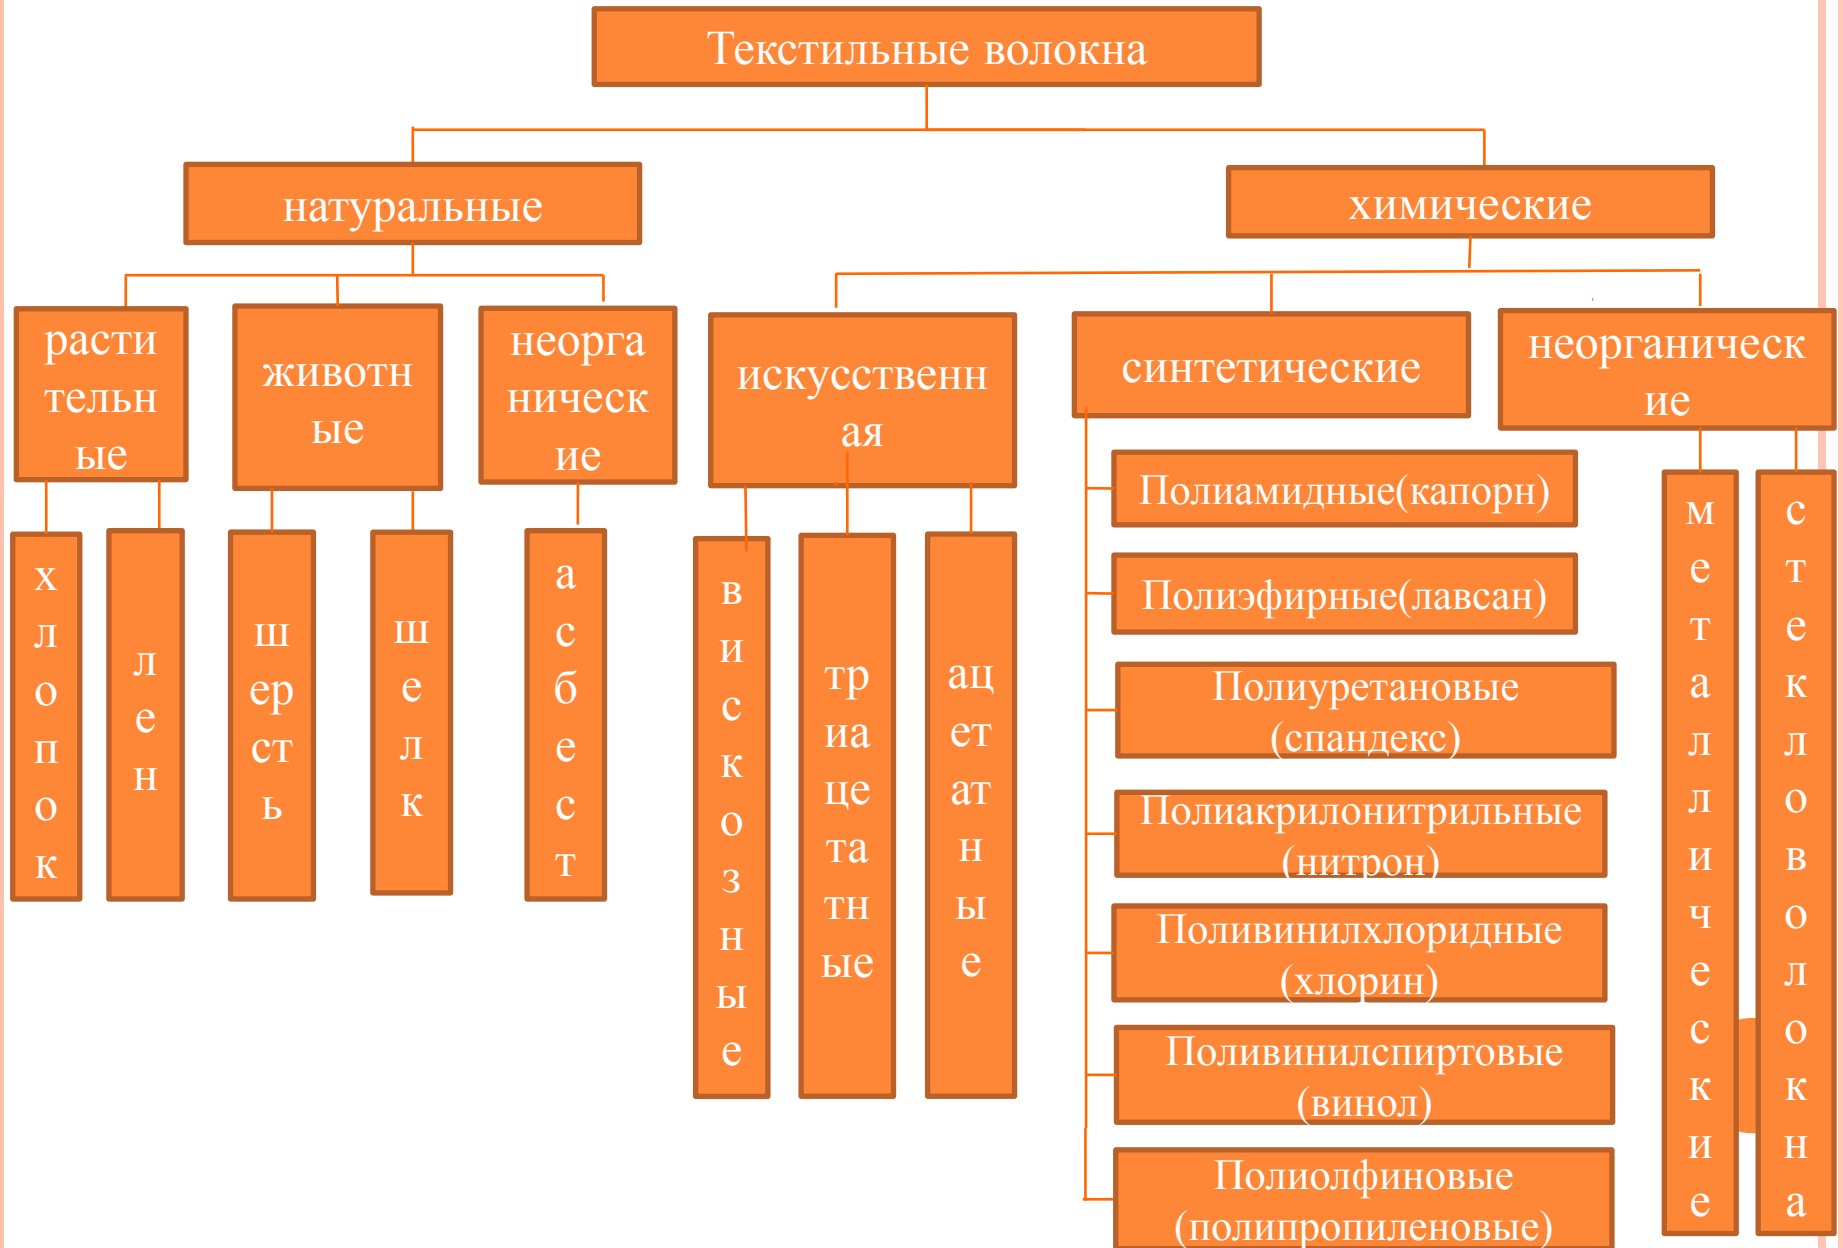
Текстильные волокна

натуральные

химические

растительные

животные

неорганические

искусственная

синтетические

неорганические

хлопок

лен

шерсть

шелк

асбест

вискозные

триацетатные

ацетатные

Полиамидные(капорн)

Полиэфирные(лавсан)

Полиуретановые (спандекс)

Полиакрилонитрильные (нитрон)

Поливинилхлоридные (хлорин)

Поливинилспиртовые (винол)

Полиолфиновые (полипропиленовые)

металлические

стекловолокна